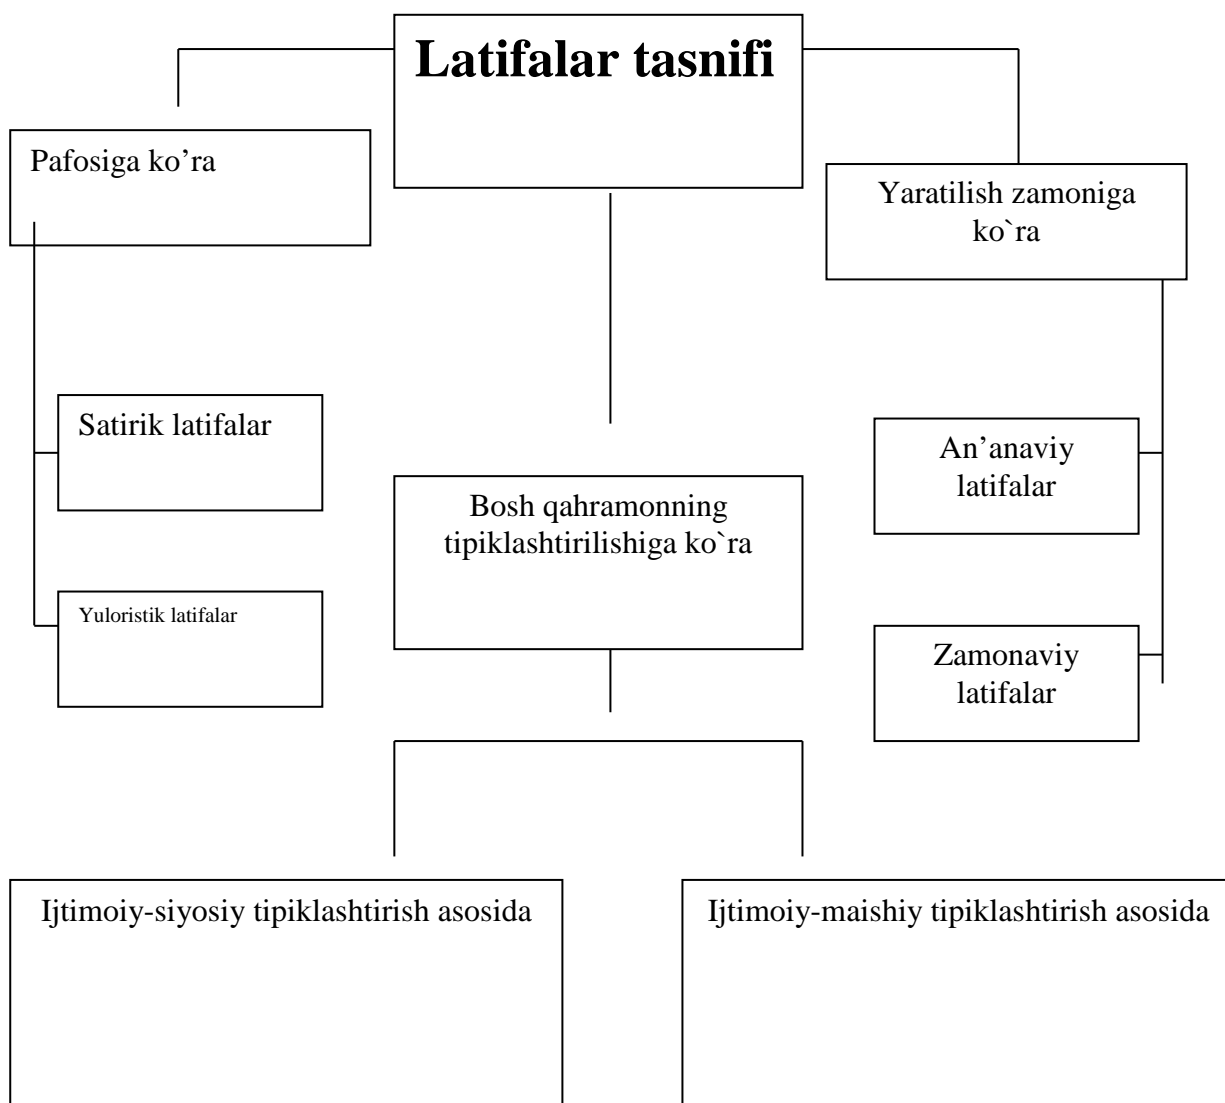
Latifalar tasnifi

Pafosiga ko’ra

Satirik latifalar

Yuloristik latifalar

Bosh qahramonning tipiklashtirilishiga ko`ra

Yaratilish zamoniga ko`ra

An’anaviy latifalar

Zamonaviy latifalar

Ijtimoiy-siyosiy tipiklashtirish asosida

Ijtimoiy-maishiy tipiklashtirish asosida